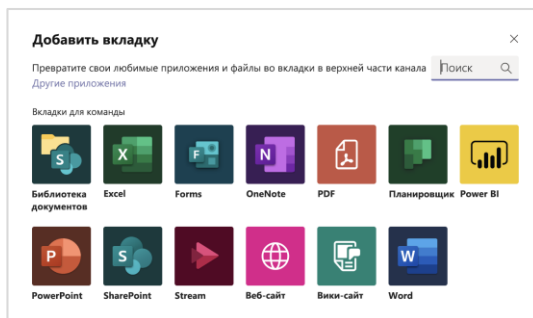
Добавить вкладку

×

Превратите свои любимые приложения и файлы во вкладки в верхней части канала

Поиск

Другие приложения

Вкладки для команды

S
Библиотека документов

X
Excel

F
Forms

N
OneNote

PDF

Планировщик

Power BI

P
PowerPoint

S
SharePoint

Stream

Веб-сайт

Вики-сайт

W
Word